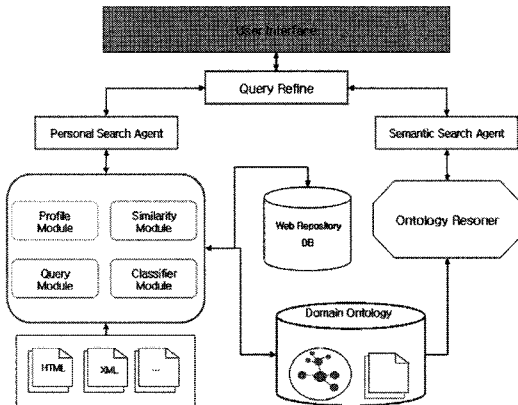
User Interface

Query Refine

Personal Search Agent

Semantic Search Agent

Profile Module

Similarity Module

Query Module

Classifier Module

Web Repository DB

Ontology Resoner

Domain Ontology

HTML

XML

...